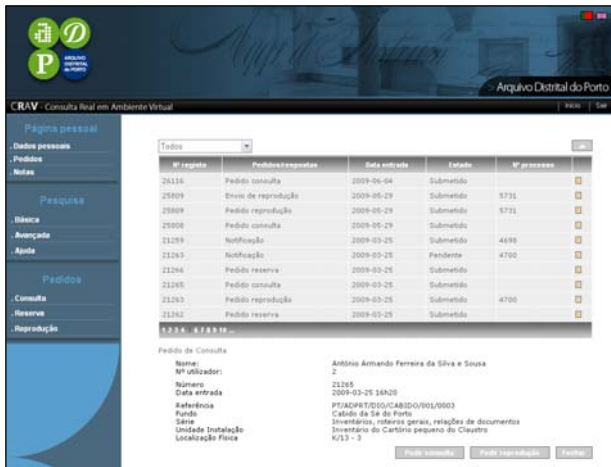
ARQUIVO DISTRITAL do PORTO

Arquivo Distrital do Porto

CRAV - Consulta Real em Ambiente Virtual

Início | Sair

Página pessoal
. Dados pessoais
. Pedidos
. Notas

Pesquisa
. Básica
. Avançada
. Ajuda

Pedidos
. Consulta
. Reserva
. Reprodução

Todos

| Nº registo | Pedidos/respostas | Data entrada | Estado | Nº processo |
|---|---|---|---|---|
| 26116 | Pedido consulta | 2009-06-04 | Submetido | |
| 25809 | Envio de reprodução | 2009-05-29 | Submetido | 5731 |
| 25809 | Pedido reprodução | 2009-05-29 | Submetido | 5731 |
| 25808 | Pedido consulta | 2009-05-29 | Submetido | |
| 21259 | Notificação | 2009-03-25 | Submetido | 4698 |
| 21263 | Notificação | 2009-03-25 | Pendente | 4700 |
| 21266 | Pedido reserva | 2009-03-25 | Submetido | |
| 21265 | Pedido consulta | 2009-03-25 | Submetido | |
| 21263 | Pedido reprodução | 2009-03-25 | Submetido | 4700 |
| 21262 | Pedido reserva | 2009-03-25 | Submetido | |

1 2 3 4 . 6 7 8 9 10 ...

Pedido de Consulta

Nome: António Armando Ferreira da Silva e Sousa
Nº utilizador: 2

Número 21265
Data entrada 2009-03-25 16h20

Referência PT/ADPRT/DIO/CABIDO/001/0003
Fundo Cabido da Sé do Porto
Série Inventários, roteiros gerais, relações de documentos
Unidade Instalação Inventário do Cartório pequeno do Claustro
Localização Física K/13 - 3

Pedir consulta | Pedir reprodução | Fechar